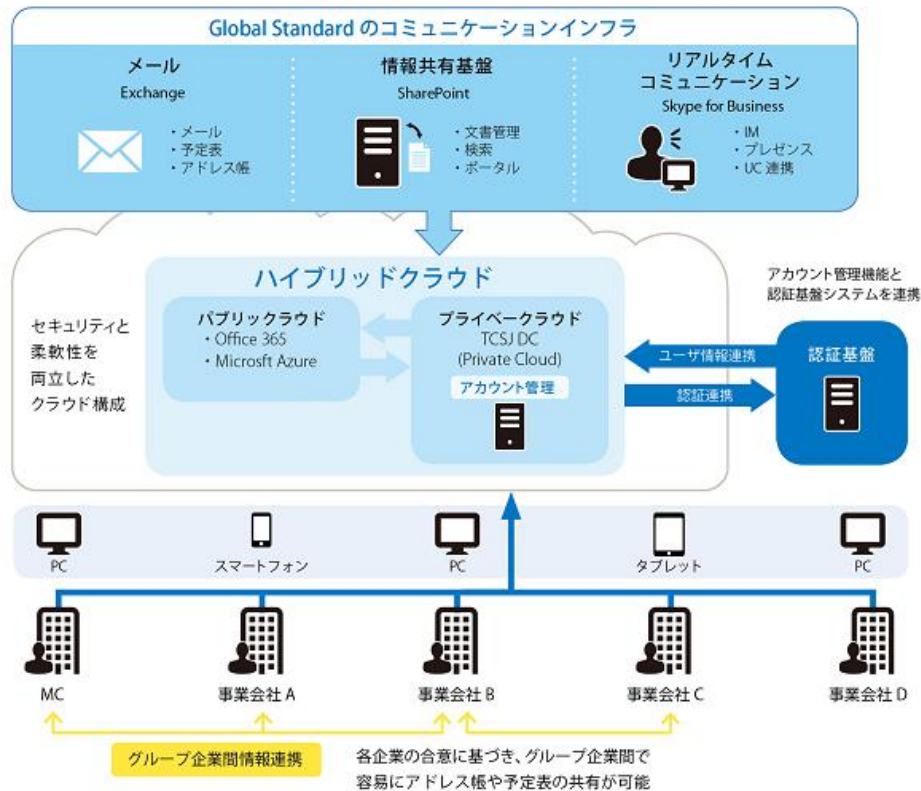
Global Standard のコミュニケーションインフラ

メール
Exchange
・メール
・予定表
・アドレス帳

情報共有基盤
SharePoint
・文書管理
・検索
・ポータル

リアルタイム
コミュニケーション
Skype for Business
・IM
・プレゼンス
・UC 連携

ハイブリッドクラウド

セキュリティと
柔軟性を
両立した
クラウド構成

パブリッククラウド
・Office 365
・Microsft Azure

プライベークラウド
TCSJ DC
(Private Cloud)
アカウント管理

アカウント管理機能と
認証基盤システムを連携

ユーザ情報連携
認証連携
認証基盤

PC
スマートフォン
PC
タブレット
PC

MC
事業会社 A
事業会社 B
事業会社 C
事業会社 D

グループ企業間情報連携
各企業の合意に基づき、グループ企業間で
容易にアドレス帳や予定表の共有が可能